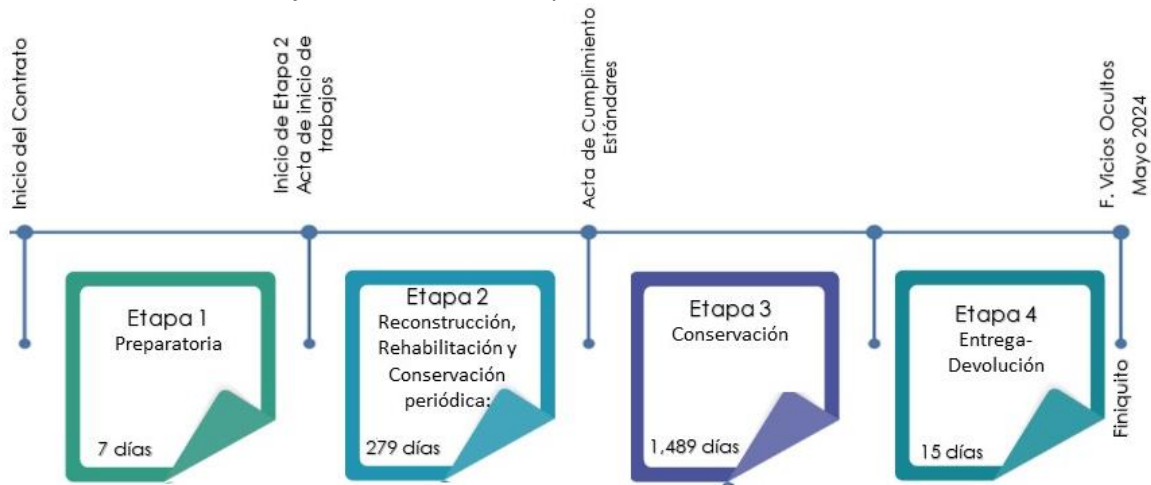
Inicio del Contrato

Inicio de Etapa 2
Acta de inicio de trabajos

Acta de Cumplimiento Estándares

F. Vicios Ocultos
Mayo 2024

Etapa 1
Preparatoria
7 días

Etapa 2
Reconstrucción, Rehabilitación y Conservación periódica:
279 días

Etapa 3
Conservación
1,489 días

Etapa 4
Entrega-Devolución
15 días

Finiquito